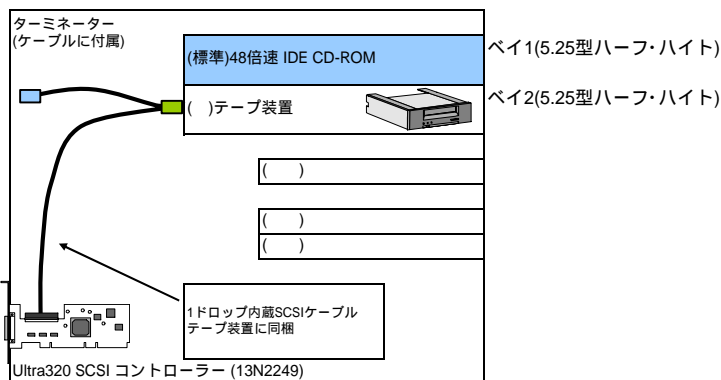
ターミネーター
(ケーブルに付属)

(標準)48倍速 IDE CD-ROM

ベイ1(5.25型ハーフ・ハイト)

(　)テープ装置

ベイ2(5.25型ハーフ・ハイト)

(　　)

(　　)

(　　)

1ドロップ内蔵SCSIケーブル
テープ装置に同梱

Ultra320 SCSI コントローラー (13N2249)